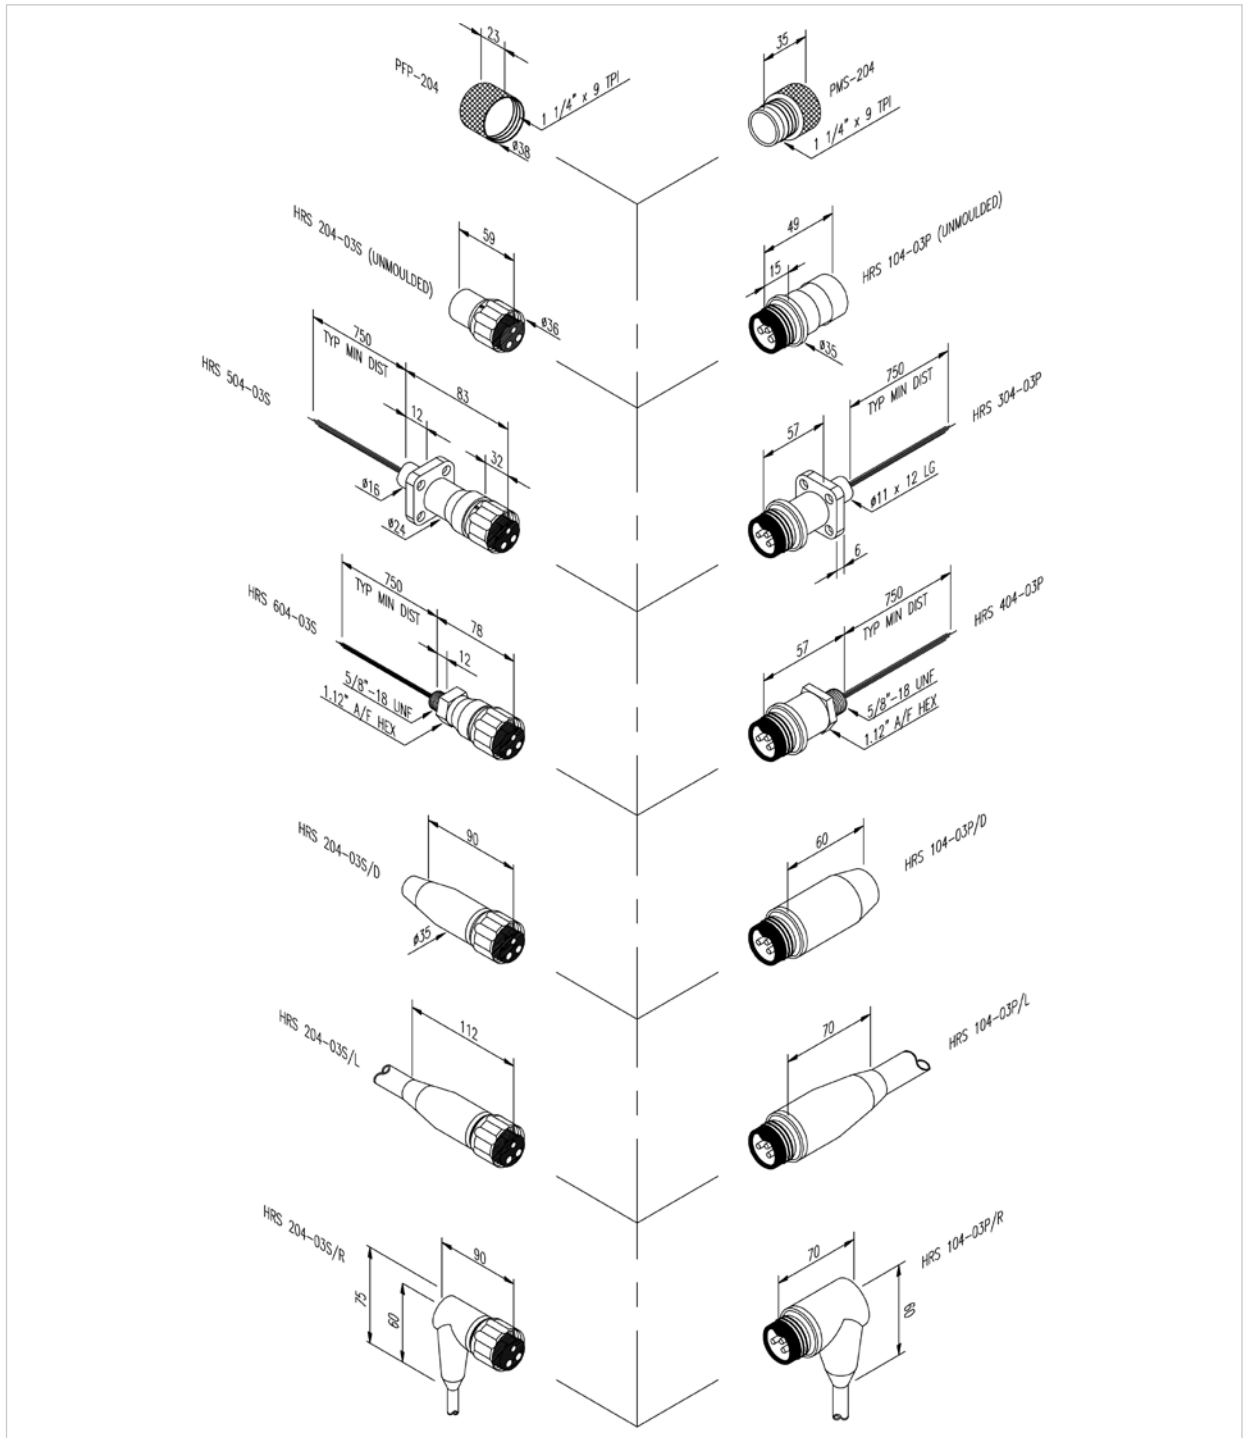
PFP-204
23
1 1/4" x 9 TPI
ø38

35
PMS-204
1 1/4" x 9 TPI

HRS 204-03S (UNMOULDED)
59
ø36

49
15
HRS 104-03P (UNMOULDED)
ø35

HRS 504-03S
750
TYP MIN DIST
83
12
32
ø16
ø24

750
TYP MIN DIST
HRS 304-03P
57
ø11 x 12 LG
6

HRS 604-03S
750
TYP MIN DIST
78
12
5/8"-18 UNF
1.12" A/F HEX

750
TYP MIN DIST
HRS 404-03P
57
5/8"-18 UNF
1.12" A/F HEX

HRS 204-03S/D
90
ø35

60
HRS 104-03P/D

HRS 204-03S/L
112

70
HRS 104-03P/L

HRS 204-03S/R
90
75
60

70
HRS 104-03P/R
60